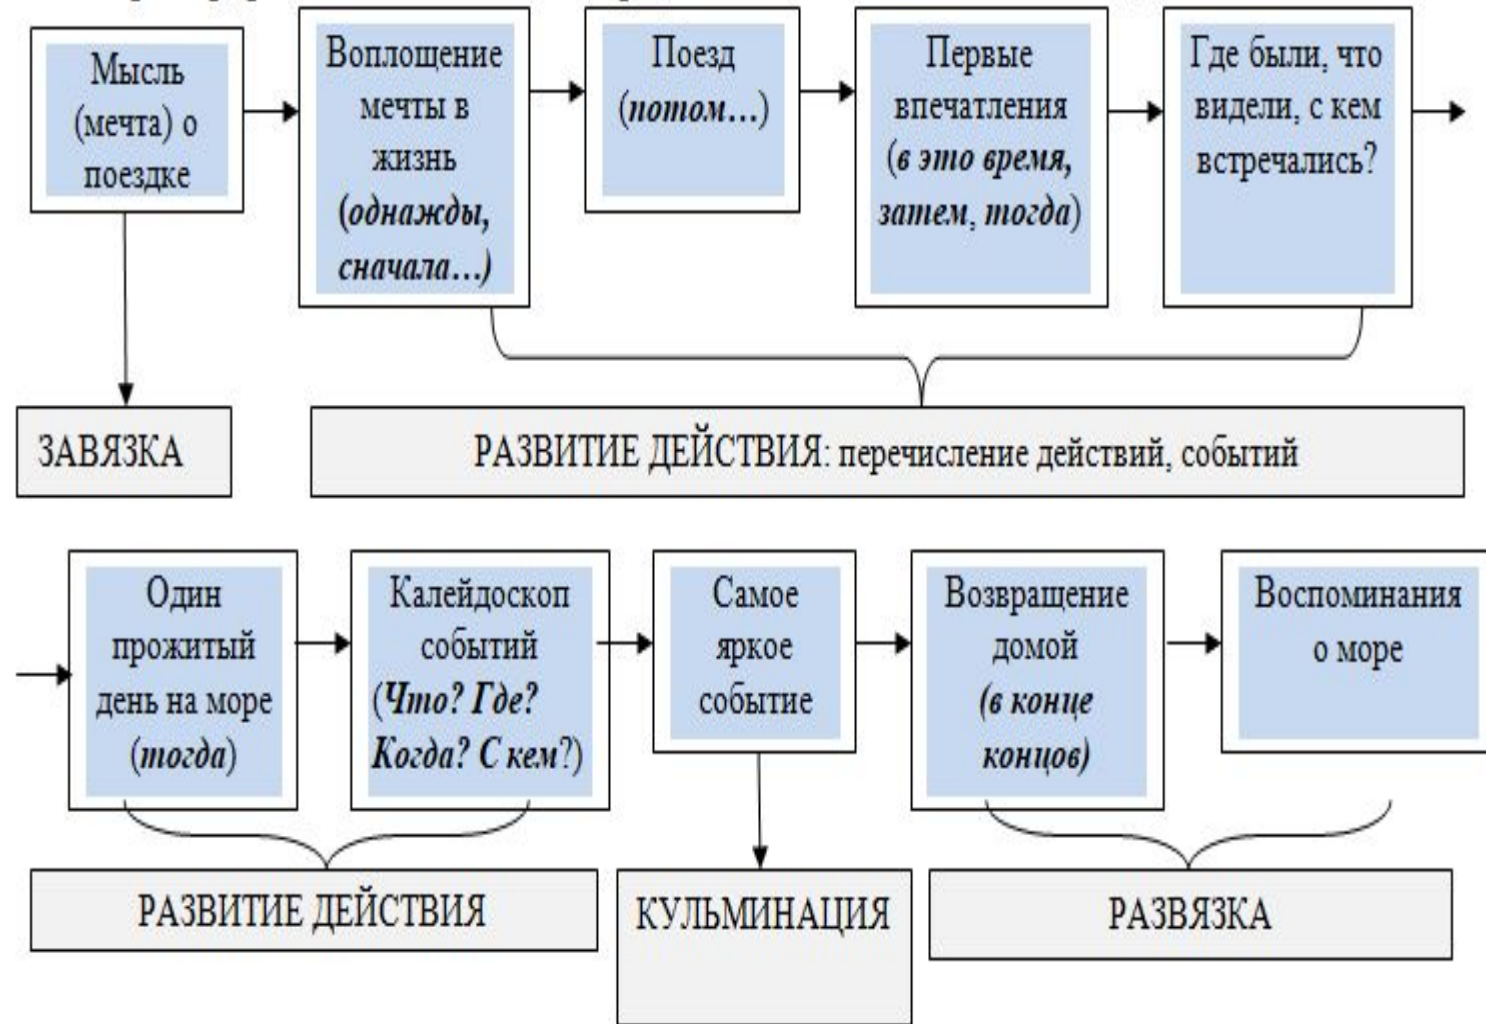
Мысль (мечта) о поездке

Воплощение мечты в жизнь (*однажды, сначала…*)

Поезд (*потом…*)

Первые впечатления (*в это время, затем, тогда*)

Где были, что видели, с кем встречались?

ЗАВЯЗКА

РАЗВИТИЕ ДЕЙСТВИЯ: перечисление действий, событий

Один прожитый день на море (*тогда*)

Калейдоскоп событий (*Что? Где? Когда? С кем*?)

Самое яркое событие

Возвращение домой (*в конце концов*)

Воспоминания о море

РАЗВИТИЕ ДЕЙСТВИЯ

КУЛЬМИНАЦИЯ

РАЗВЯЗКА